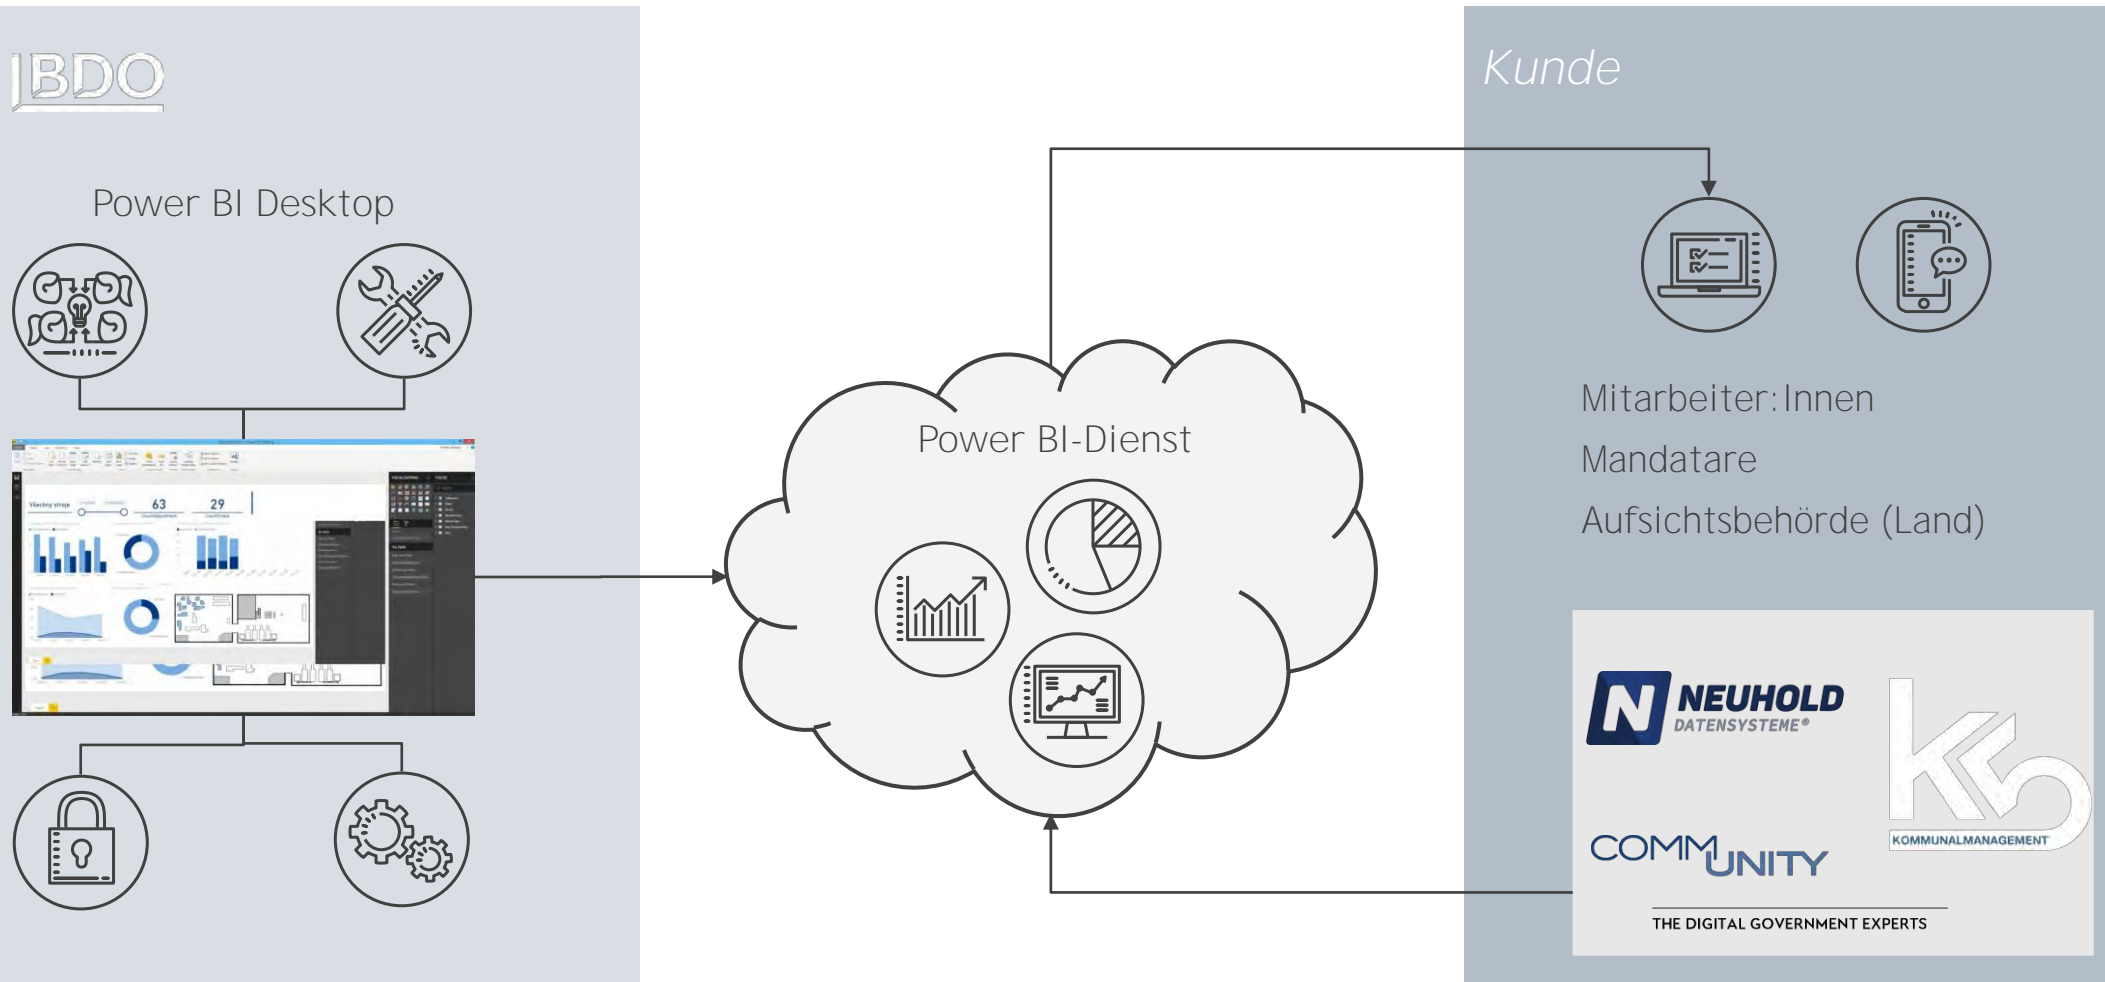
BDO

Power BI Desktop

Všechny stroje

63

29

Power BI-Dienst

Kunde

Mitarbeiter:Innen

Mandatare

Aufsichtsbehörde (Land)

N NEUHOLD DATENSYSTEME®

K5 KOMMUNALMANAGEMENT

COMMUNITY

THE DIGITAL GOVERNMENT EXPERTS